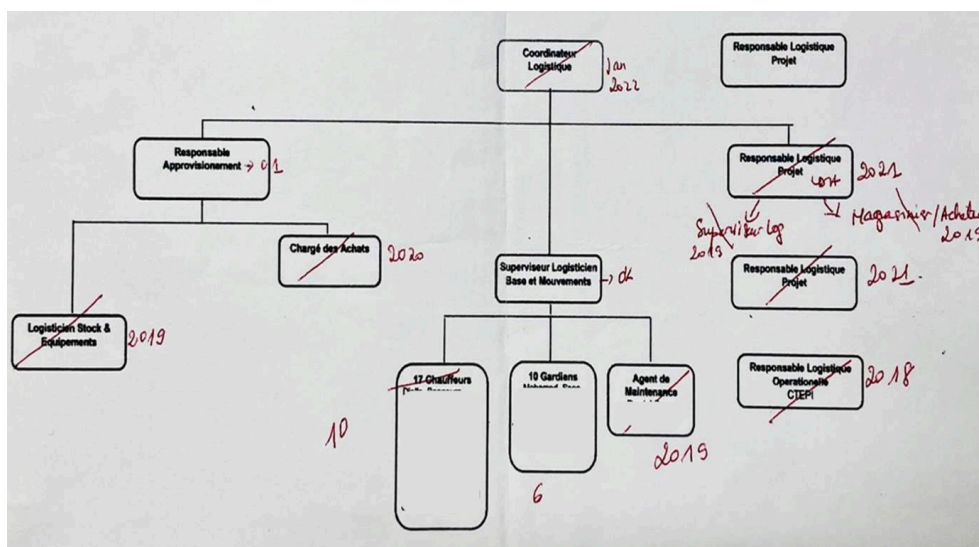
Coordinateur Logistique

Jan 2022

Responsable Logistique Projet

Responsable Approvisionnement → ok

Responsable Logistique Projet

2021

cont

Superviseur log 2019

Magasinier/Acheteur 2019

Chargé des Achats

2020

Superviseur Logisticien Base et Mouvements → ok

Responsable Logistique Projet

2021.

Logisticien Stock & Equipements

2019

17 Chauffeurs

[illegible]

10 Gardiens

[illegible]

Agent de Maintenance

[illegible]

Responsable Logistique Operationelle CTEPI

2018

10

2019

6